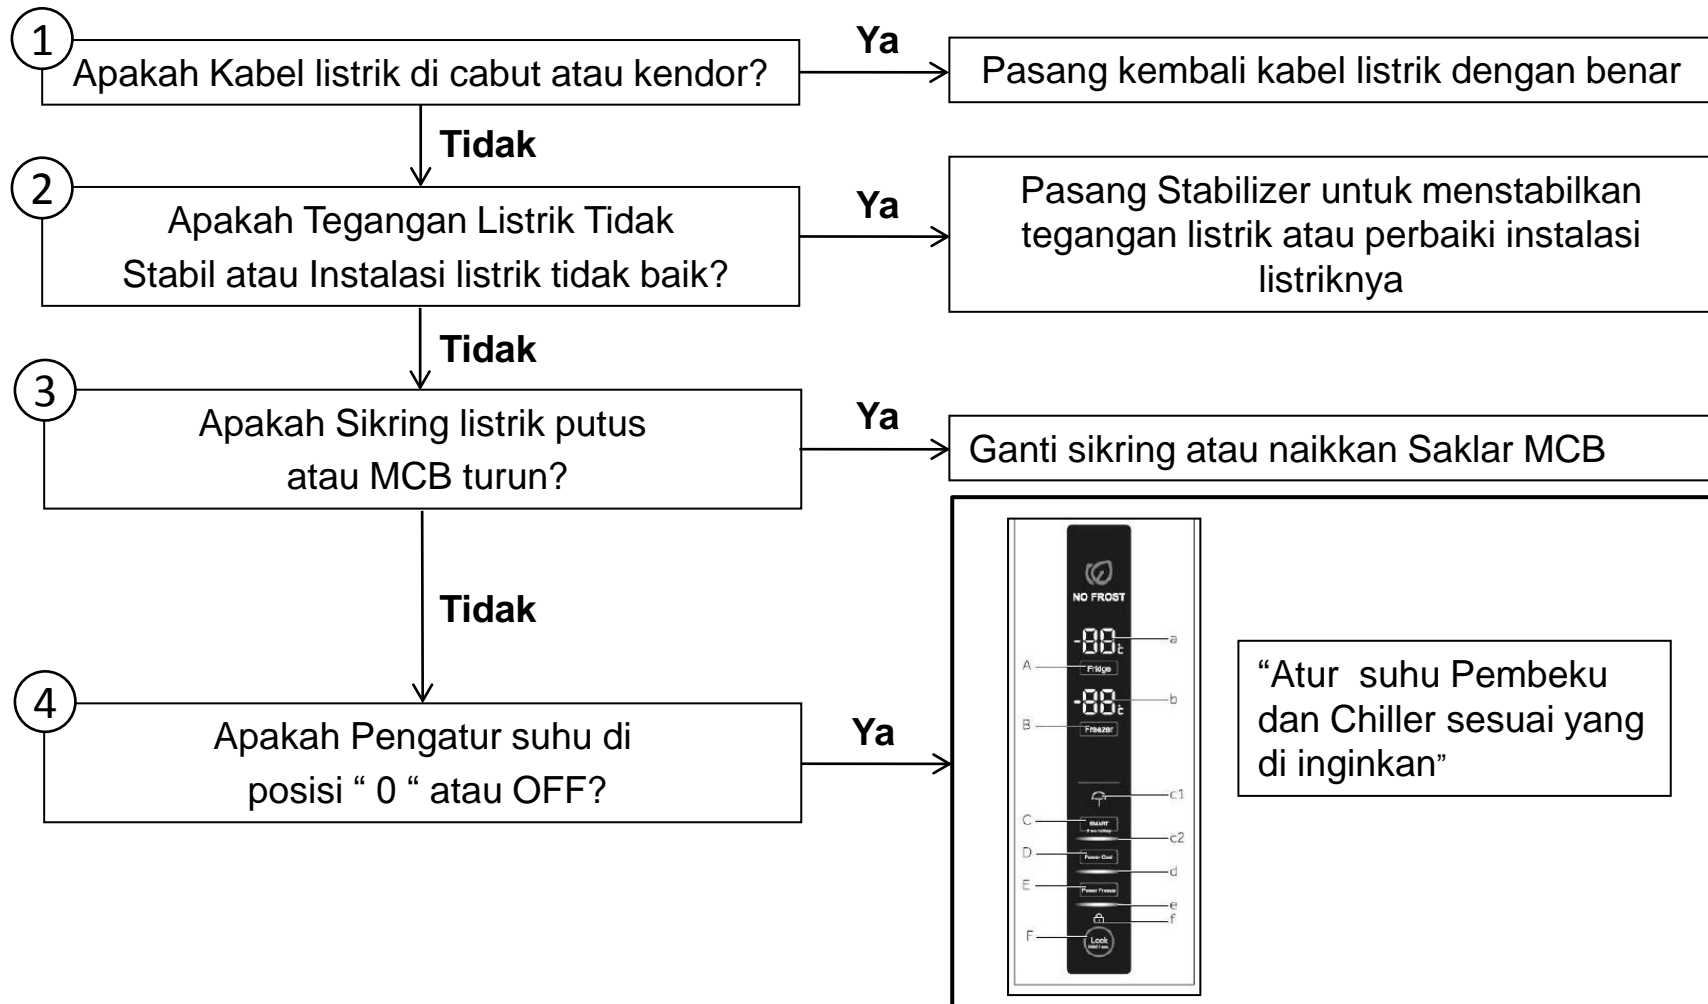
1

Apakah Kabel listrik di cabut atau kendor?

Ya

Pasang kembali kabel listrik dengan benar

Tidak

2

Apakah Tegangan Listrik Tidak Stabil atau Instalasi listrik tidak baik?

Ya

Pasang Stabilizer untuk menstabilkan tegangan listrik atau perbaiki instalasi listriknya

Tidak

3

Apakah Sikring listrik putus atau MCB turun?

Ya

Ganti sikring atau naikkan Saklar MCB

Tidak

4

Apakah Pengatur suhu di posisi " 0 " atau OFF?

Ya

NO FROST

-88

a

A

Fridge

-88

b

B

Freezer

c1

C

SMART

c2

D

Power Cool

d

E

Power Freeze

e

f

F

Lock

"Atur suhu Pembeku dan Chiller sesuai yang di inginkan"